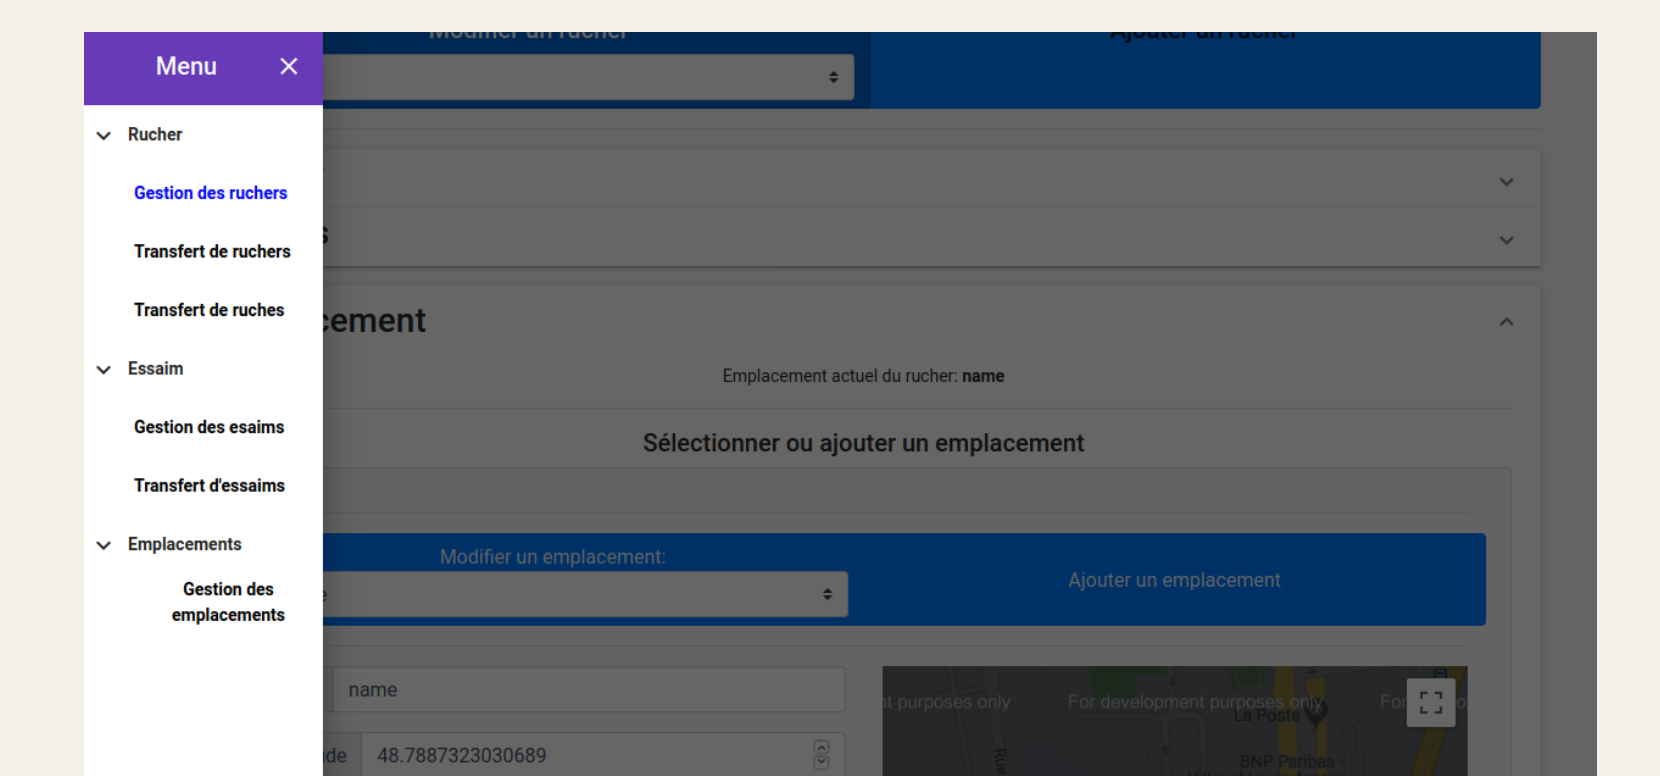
Menu ✕

Rucher

Gestion des ruchers

Transfert de ruchers

Transfert de ruches

Essaim

Gestion des esaims

Transfert d'essaims

Emplacements

Gestion des emplacements

Modifier un rucher

Ajouter un rucher

s

cement

Emplacement actuel du rucher: name

Sélectionner ou ajouter un emplacement

Modifier un emplacement:

e

Ajouter un emplacement

name

de 48.7887323030689

t purposes only For development purposes only For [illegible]

La Poste

Rue

BNP Paribas